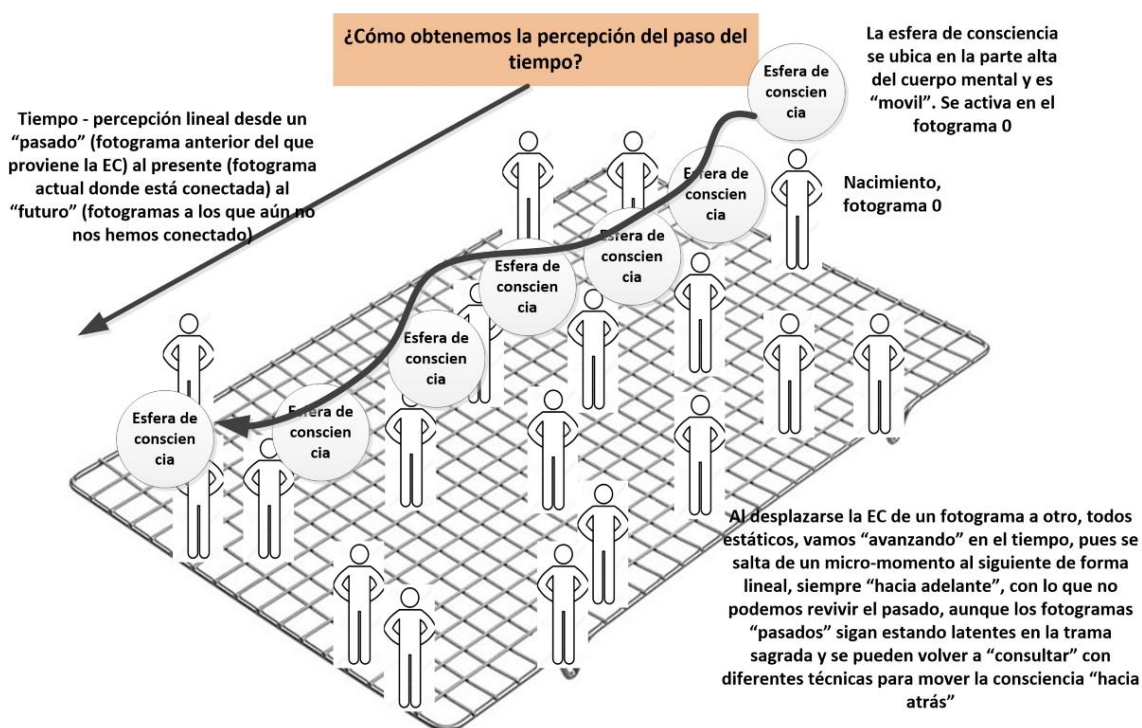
¿Cómo obtenemos la percepción del paso del tiempo?

La esfera de consciencia se ubica en la parte alta del cuerpo mental y es "movil". Se activa en el fotograma 0

Tiempo - percepción lineal desde un "pasado" (fotograma anterior del que proviene la EC) al presente (fotograma actual donde está conectada) al "futuro" (fotogramas a los que aún no nos hemos conectado)

Esfera de conscien cia

Esfera de conscien cia

Nacimiento, fotograma 0

Esfera de conscien cia

Esfera de conscien cia

Esfera de conscien cia

Esfera de conscien cia

Esfera de conscien cia

Al desplazarse la EC de un fotograma a otro, todos estáticos, vamos "avanzando" en el tiempo, pues se salta de un micro-momento al siguiente de forma lineal, siempre "hacia adelante", con lo que no podemos revivir el pasado, aunque los fotogramas "pasados" sigan estando latentes en la trama sagrada y se pueden volver a "consultar" con diferentes técnicas para mover la consciencia "hacia atrás"